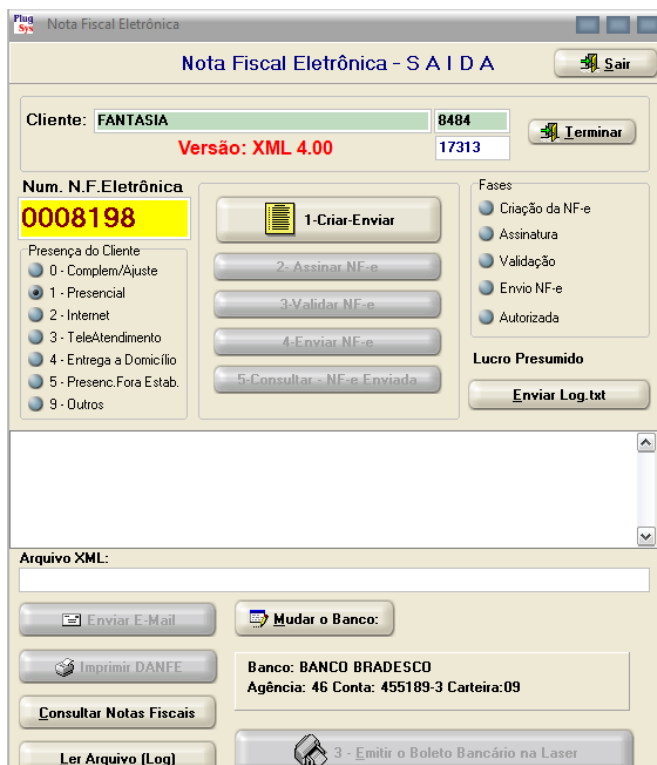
Plug Sys Nota Fiscal Eletrônica

Nota Fiscal Eletrônica - S A I D A

Sair

Cliente: FANTASIA 8484

Versão: XML 4.00 17313

Terminar

Num. N.F.Eletrônica

0008198

1-Criar-Enviar

2- Assinar NF-e

3-Validar NF-e

4-Enviar NF-e

5-Consultar - NF-e Enviada

Presença do Cliente
0 - Complem/Ajuste
1 - Presencial
2 - Internet
3 - TeleAtendimento
4 - Entrega a Domicílio
5 - Presenc.Fora Estab.
9 - Outros

Fases
Criação da NF-e
Assinatura
Validação
Envio NF-e
Autorizada

Lucro Presumido

Enviar Log.txt

Arquivo XML:

Enviar E-Mail

Mudar o Banco:

Imprimir DANFE

Banco: BANCO BRADESCO
Agência: 46 Conta: 455189-3 Carteira:09

Consultar Notas Fiscais

Ler Arquivo [Log]

3 - Emitir o Boleto Bancário na Laser